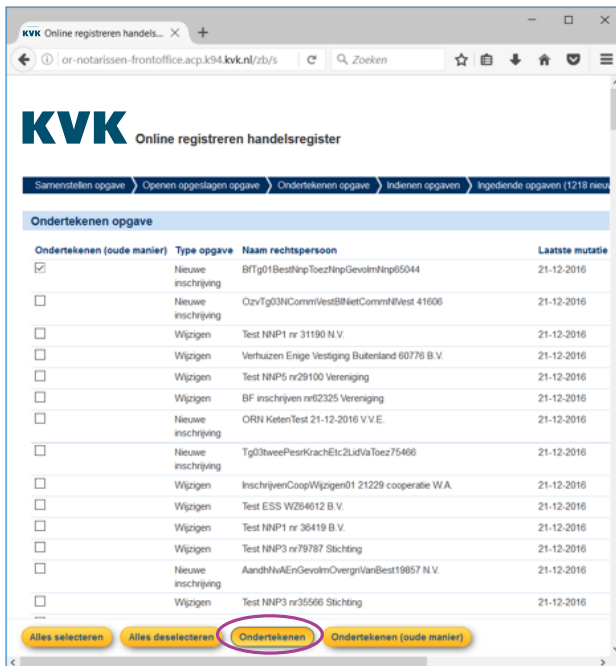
KVK Online registreren handels... ×

or-notarissen-frontoffice.acp.k94.kvk.nl/zb/s

Zoeken

KVK Online registreren handelsregister

Samenstellen opgave | Openen opgeslagen opgave | Ondertekenen opgave | Indienen opgaven | Ingediende opgaven (1218 nieu

Ondertekenen opgave

| Ondertekenen (oude manier) | Type opgave | Naam rechtspersoon | Laatste mutatie |
|---|---|---|---|
| ☑ | Nieuwe inschrijving | BfTg01BestNnpToezNnpGevolmNnp65044 | 21-12-2016 |
| ☐ | Nieuwe inschrijving | OzvTg03NCommVestBlNietCommNlVest 41606 | 21-12-2016 |
| ☐ | Wijzigen | Test NNP1 nr 31190 N.V. | 21-12-2016 |
| ☐ | Wijzigen | Verhuizen Enige Vestiging Buitenland 60776 B.V. | 21-12-2016 |
| ☐ | Wijzigen | Test NNP5 nr29100 Vereniging | 21-12-2016 |
| ☐ | Wijzigen | BF inschrijven nr62325 Vereniging | 21-12-2016 |
| ☐ | Nieuwe inschrijving | ORN KetenTest 21-12-2016 V.V.E. | 21-12-2016 |
| ☐ | Nieuwe inschrijving | Tg03tweePesrKrachEtc2LidVaToez75466 | 21-12-2016 |
| ☐ | Wijzigen | InschrijvenCoopWijzigen01 21229 cooperatie W.A. | 21-12-2016 |
| ☐ | Wijzigen | Test ESS WZ64612 B.V. | 21-12-2016 |
| ☐ | Wijzigen | Test NNP1 nr 36419 B.V. | 21-12-2016 |
| ☐ | Wijzigen | Test NNP3 nr79787 Stichting | 21-12-2016 |
| ☐ | Nieuwe inschrijving | AandhNvAEnGevolmOvergnVanBest19857 N.V. | 21-12-2016 |
| ☐ | Wijzigen | Test NNP3 nr35566 Stichting | 21-12-2016 |

Alles selecteren | Alles deselecteren | Ondertekenen | Ondertekenen (oude manier)